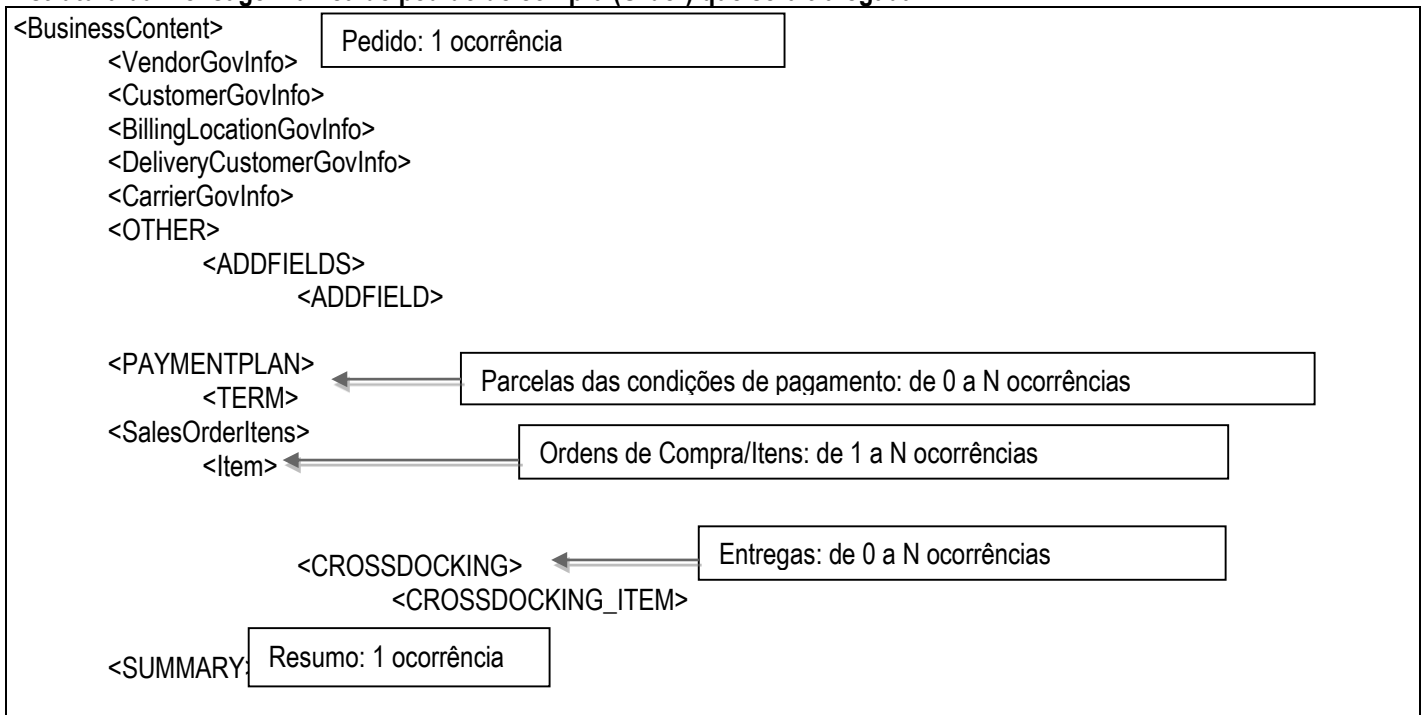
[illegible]

<BusinessContent>
<VendorGovInfo>
Pedido: 1 ocorrência
<CustomerGovInfo>
<BillingLocationGovInfo>
<DeliveryCustomerGovInfo>
<CarrierGovInfo>
<OTHER>
<ADDFIELDS>
<ADDFIELD>

<PAYMENTPLAN>
Parcelas das condições de pagamento: de 0 a N ocorrências
<TERM>
<SalesOrderItens>
<Item>
Ordens de Compra/Itens: de 1 a N ocorrências

<CROSSDOCKING>
Entregas: de 0 a N ocorrências
<CROSSDOCKING_ITEM>

<SUMMARY>
Resumo: 1 ocorrência